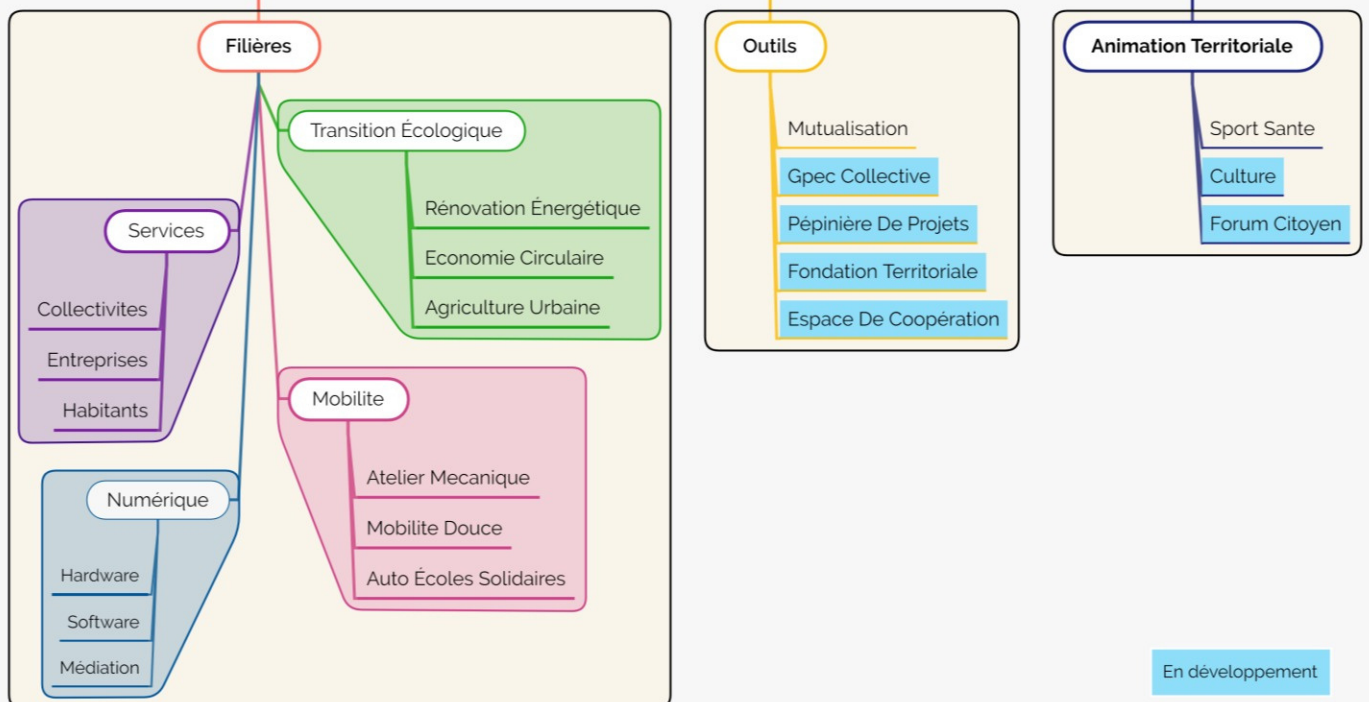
Filières

Transition Écologique
Rénovation Énergétique
Economie Circulaire
Agriculture Urbaine

Services
Collectivites
Entreprises
Habitants

Mobilite
Atelier Mecanique
Mobilite Douce
Auto Écoles Solidaires

Numérique
Hardware
Software
Médiation

Outils
Mutualisation
Gpec Collective
Pépinière De Projets
Fondation Territoriale
Espace De Coopération

Animation Territoriale
Sport Sante
Culture
Forum Citoyen

En développement